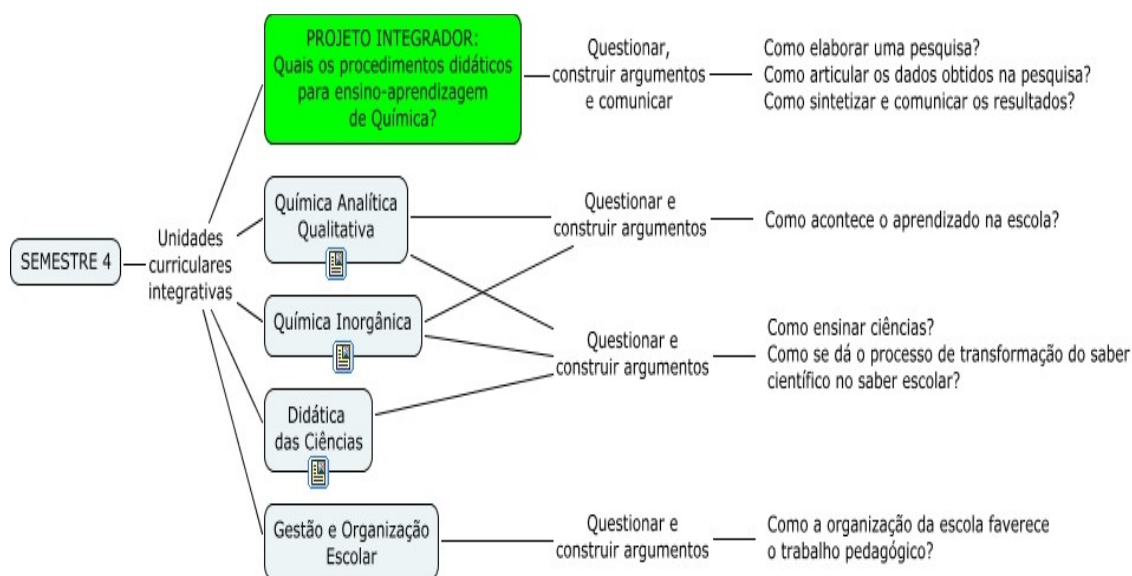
SEMESTRE 4

Unidades curriculares integrativas

PROJETO INTEGRADOR: Quais os procedimentos didáticos para ensino-aprendizagem de Química?

Questionar, construir argumentos e comunicar

Como elaborar uma pesquisa?
Como articular os dados obtidos na pesquisa?
Como sintetizar e comunicar os resultados?

Química Analítica Qualitativa

Questionar e construir argumentos

Como acontece o aprendizado na escola?

Química Inorgânica

Questionar e construir argumentos

Como ensinar ciências?
Como se dá o processo de transformação do saber científico no saber escolar?

Didática das Ciências

Gestão e Organização Escolar

Questionar e construir argumentos

Como a organização da escola faverece o trabalho pedagógico?